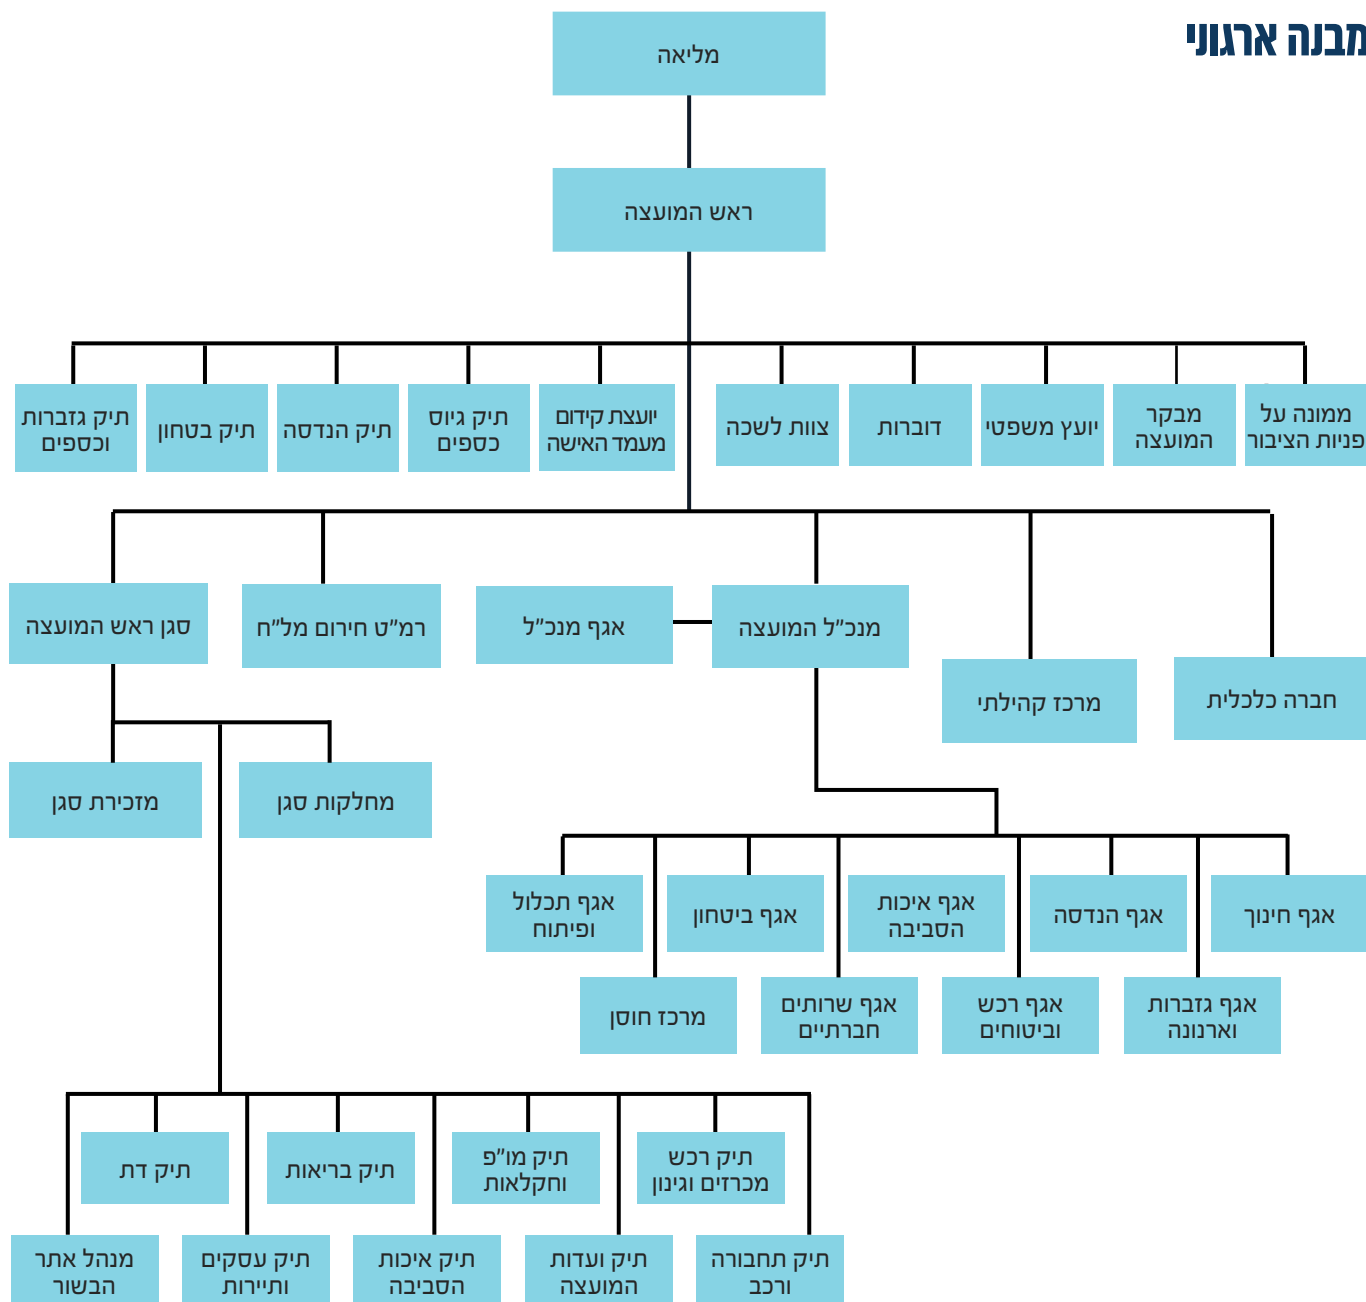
מבנה ארגוני

מליאה

ראש המועצה

ממונה על פניות הציבור

מבקר המועצה

יועץ משפטי

דוברות

צוות לשכה

יועצת קידום מעמד האישה

תיק גיוס כספים

תיק הנדסה

תיק בטחון

תיק גזברות וכספים

חברה כלכלית

מרכז קהילתי

מנכ"ל המועצה

אגף מנכ"ל

רמ"ט חירום מל"ח

סגן ראש המועצה

מחלקות סגן

מזכירת סגן

אגף חינוך

אגף הנדסה

אגף איכות הסביבה

אגף ביטחון

אגף תכלול ופיתוח

אגף גזברות וארנונה

אגף רכש וביטוחים

אגף שרותים חברתיים

מרכז חוסן

תיק רכש מכרזים וגינון

תיק מו"פ וחקלאות

תיק בריאות

תיק דת

תיק תחבורה ורכב

תיק ועדות המועצה

תיק איכות הסביבה

תיק עסקים ותיירות

מנהל אתר הבשור